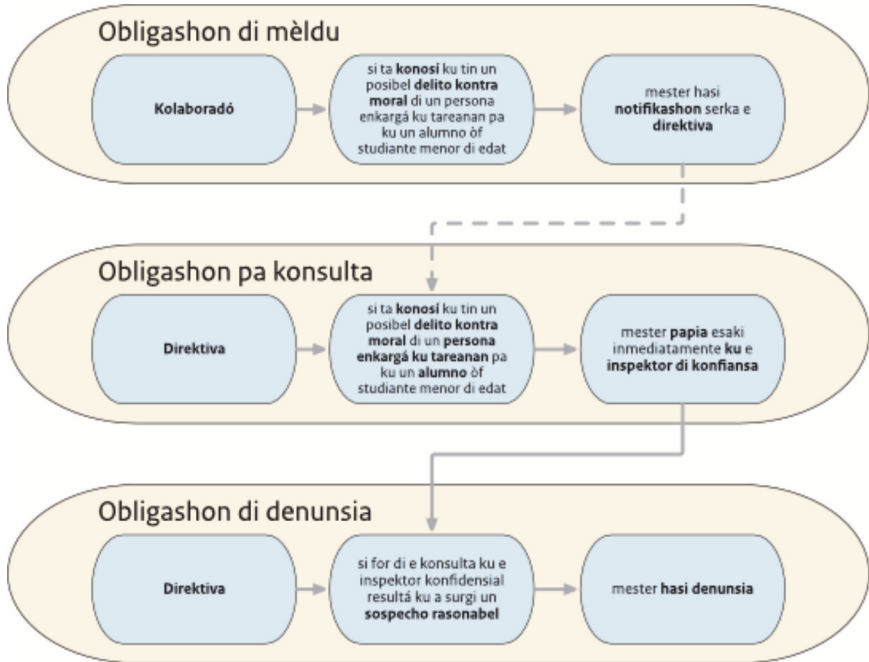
Obligashon di mèldu

Kolaboradó

si ta konosi ku tin un posibel delito kontra moral di un persona enkargá ku tareanan pa ku un alumno òf studiante menor di edat

mester hasi notifikashon serka e direktiva

Obligashon pa konsulta

Direktiva

si ta konosi ku tin un posibel delito kontra moral di un persona enkargá ku tareanan pa ku un alumno òf studiante menor di edat

mester papia esaki inmediatamente ku e inspektor di konfiansa

Obligashon di denunsia

Direktiva

si for di e konsulta ku e inspektor konfidensial resultá ku a surgi un sospecho rasonabel

mester hasi denunsia